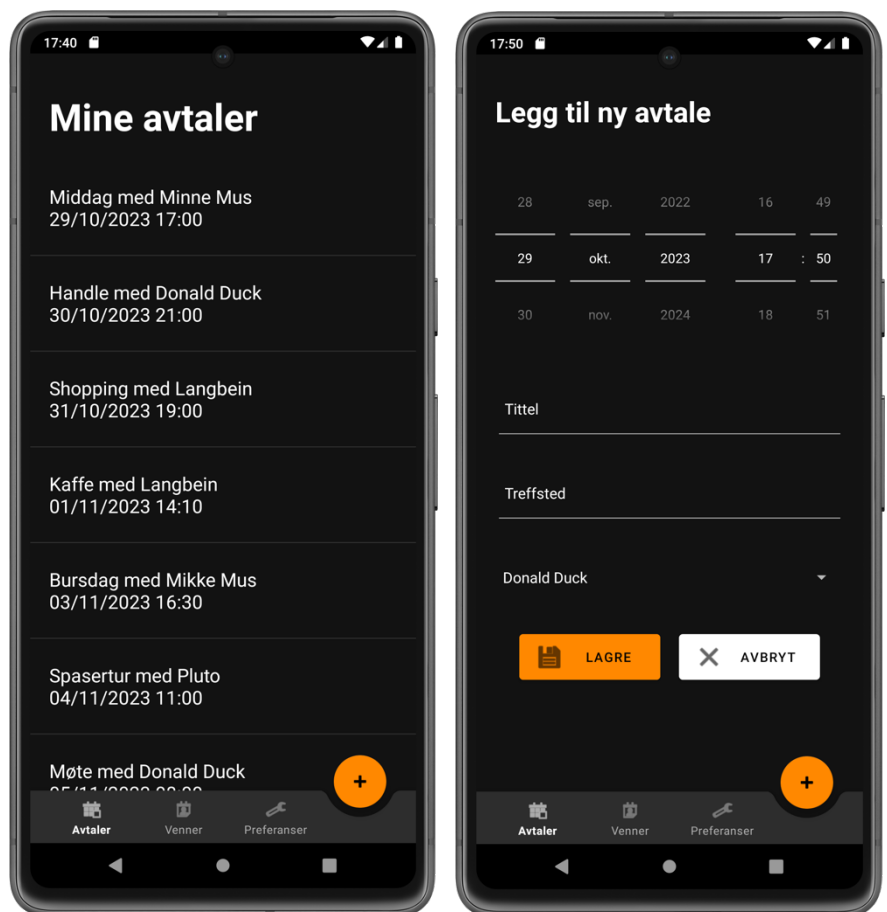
17:40

Mine avtaler

Middag med Minne Mus
29/10/2023 17:00

Handle med Donald Duck
30/10/2023 21:00

Shopping med Langbein
31/10/2023 19:00

Kaffe med Langbein
01/11/2023 14:10

Bursdag med Mikke Mus
03/11/2023 16:30

Spasertur med Pluto
04/11/2023 11:00

Møte med Donald Duck
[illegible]

+

Avtaler Venner Preferanser

17:50

Legg til ny avtale

| 28 | sep. | 2022 | 16 | | 49 |
|---|---|---|---|---|---|
| 29 | okt. | 2023 | 17 | : | 50 |
| 30 | nov. | 2024 | 18 | | 51 |

Tittel

Treffsted

Donald Duck

LAGRE

AVBRYT

+

Avtaler Venner Preferanser